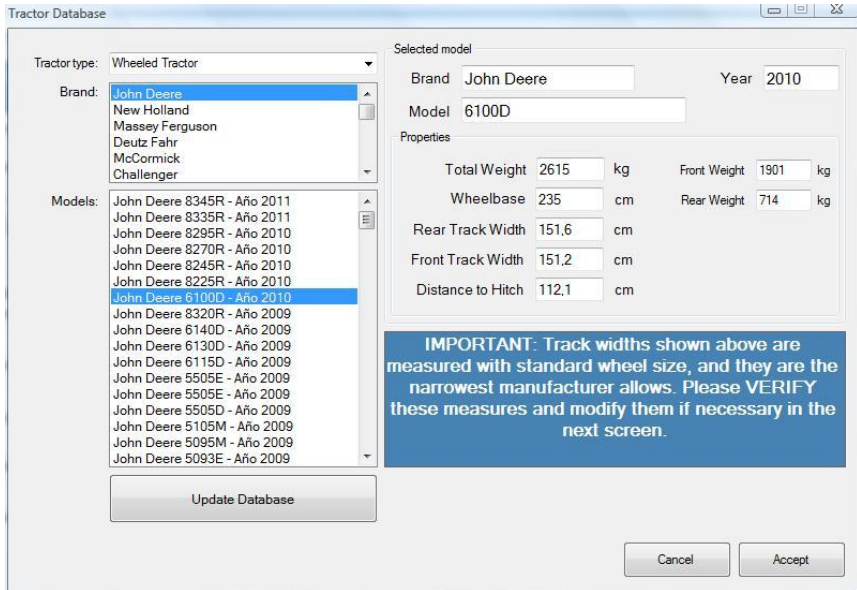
Tractor Database

Tractor type: Wheeled Tractor

Brand:
John Deere
New Holland
Massey Ferguson
Deutz Fahr
McCormick
Challenger

Models:
John Deere 8345R - Año 2011
John Deere 8335R - Año 2011
John Deere 8295R - Año 2010
John Deere 8270R - Año 2010
John Deere 8245R - Año 2010
John Deere 8225R - Año 2010
John Deere 6100D - Año 2010
John Deere 8320R - Año 2009
John Deere 6140D - Año 2009
John Deere 6130D - Año 2009
John Deere 6115D - Año 2009
John Deere 5505E - Año 2009
John Deere 5505E - Año 2009
John Deere 5505D - Año 2009
John Deere 5105M - Año 2009
John Deere 5095M - Año 2009
John Deere 5093E - Año 2009

Update Database

Selected model

Brand John Deere

Year 2010

Model 6100D

Properties

| | | | | | |
|---|---|---|---|---|---|
| Total Weight | 2615 | kg | Front Weight | 1901 | kg |
| Wheelbase | 235 | cm | Rear Weight | 714 | kg |
| Rear Track Width | 151,6 | cm | | | |
| Front Track Width | 151,2 | cm | | | |
| Distance to Hitch | 112,1 | cm | | | |

IMPORTANT: Track widths shown above are measured with standard wheel size, and they are the narrowest manufacturer allows. Please VERIFY these measures and modify them if necessary in the next screen.

Cancel

Accept